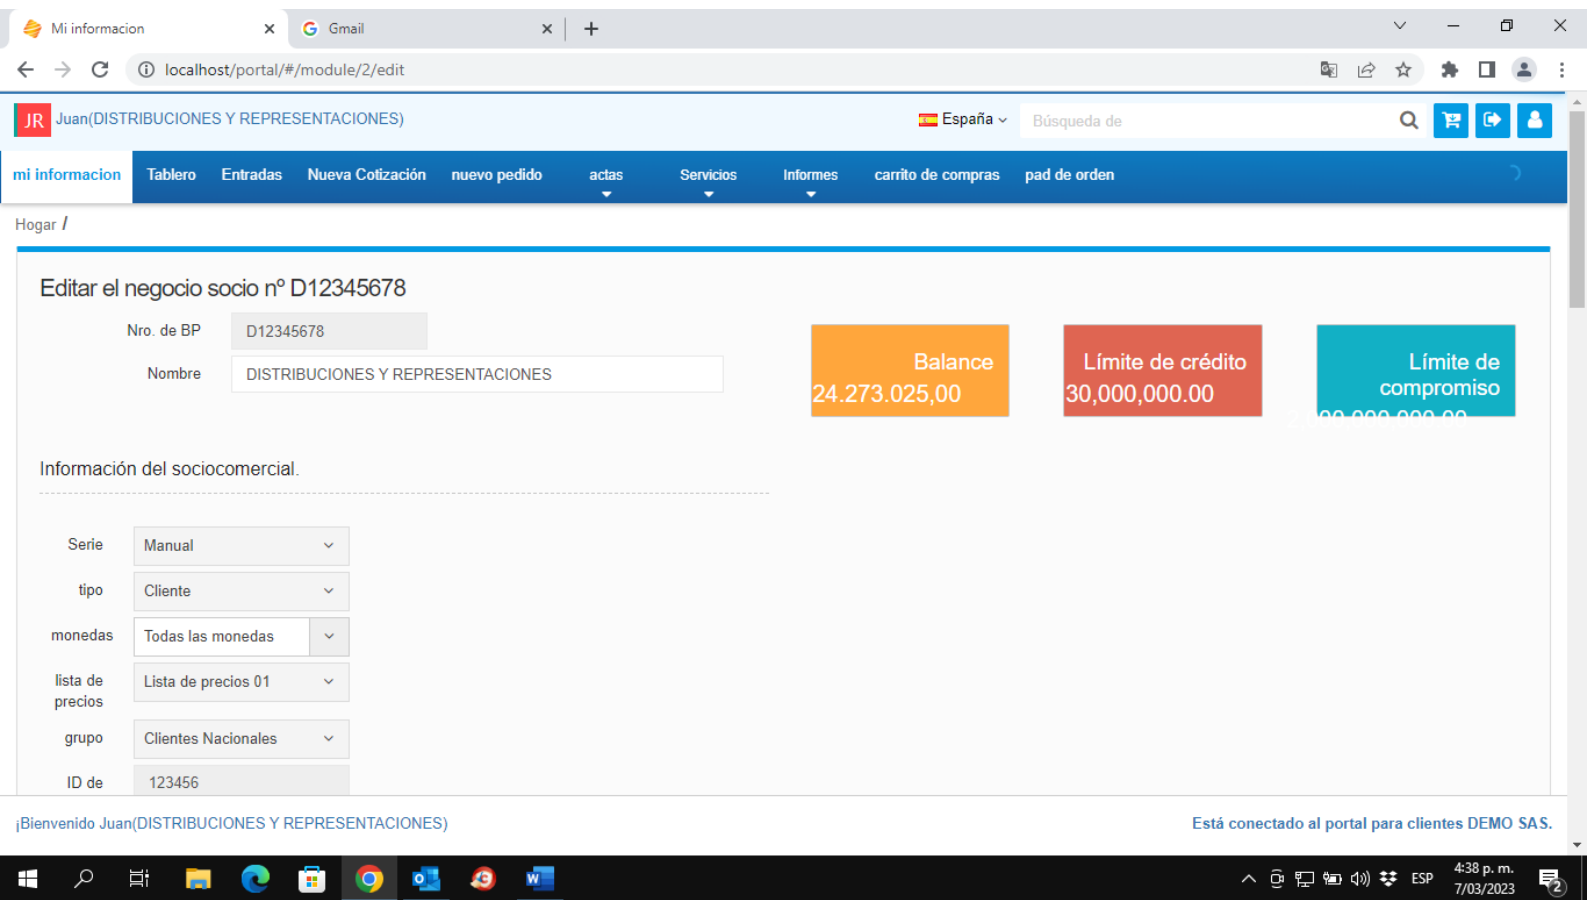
Mi informacion
Gmail
localhost/portal/#/module/2/edit

JR Juan(DISTRIBUCIONES Y REPRESENTACIONES)
España
Búsqueda de

mi informacion Tablero Entradas Nueva Cotización nuevo pedido actas Servicios Informes carrito de compras pad de orden

Hogar /

Editar el negocio socio nº D12345678

Nro. de BP D12345678
Nombre DISTRIBUCIONES Y REPRESENTACIONES

Balance
24.273.025,00

Límite de crédito
30,000,000.00

Límite de compromiso
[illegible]

Información del sociocomercial.

Serie Manual
tipo Cliente
monedas Todas las monedas
lista de precios Lista de precios 01
grupo Clientes Nacionales
ID de 123456

¡Bienvenido Juan(DISTRIBUCIONES Y REPRESENTACIONES)
Está conectado al portal para clientes DEMO SAS.

ESP 4:38 p. m. 7/03/2023 2